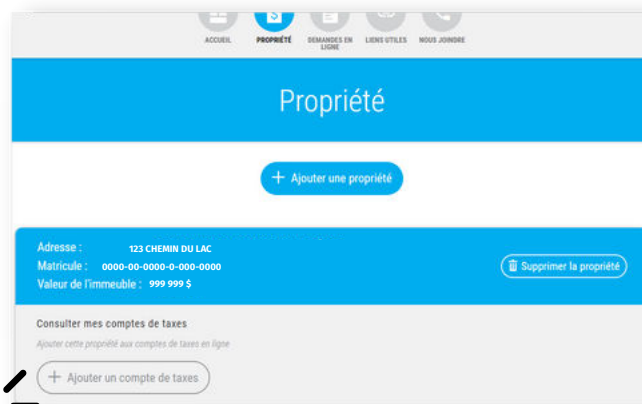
ACCUEIL PROPRIÉTÉ DEMANDES EN LIGNE LIENS UTILES NOUS JOINDRE

Propriété

+ Ajouter une propriété

Adresse : 123 CHEMIN DU LAC
Matricule : 0000-00-0000-0-000-0000
Valeur de l'immeuble : 999 999 $

Supprimer la propriété

Consulter mes comptes de taxes

Ajouter cette propriété aux comptes de taxes en ligne

+ Ajouter un compte de taxes